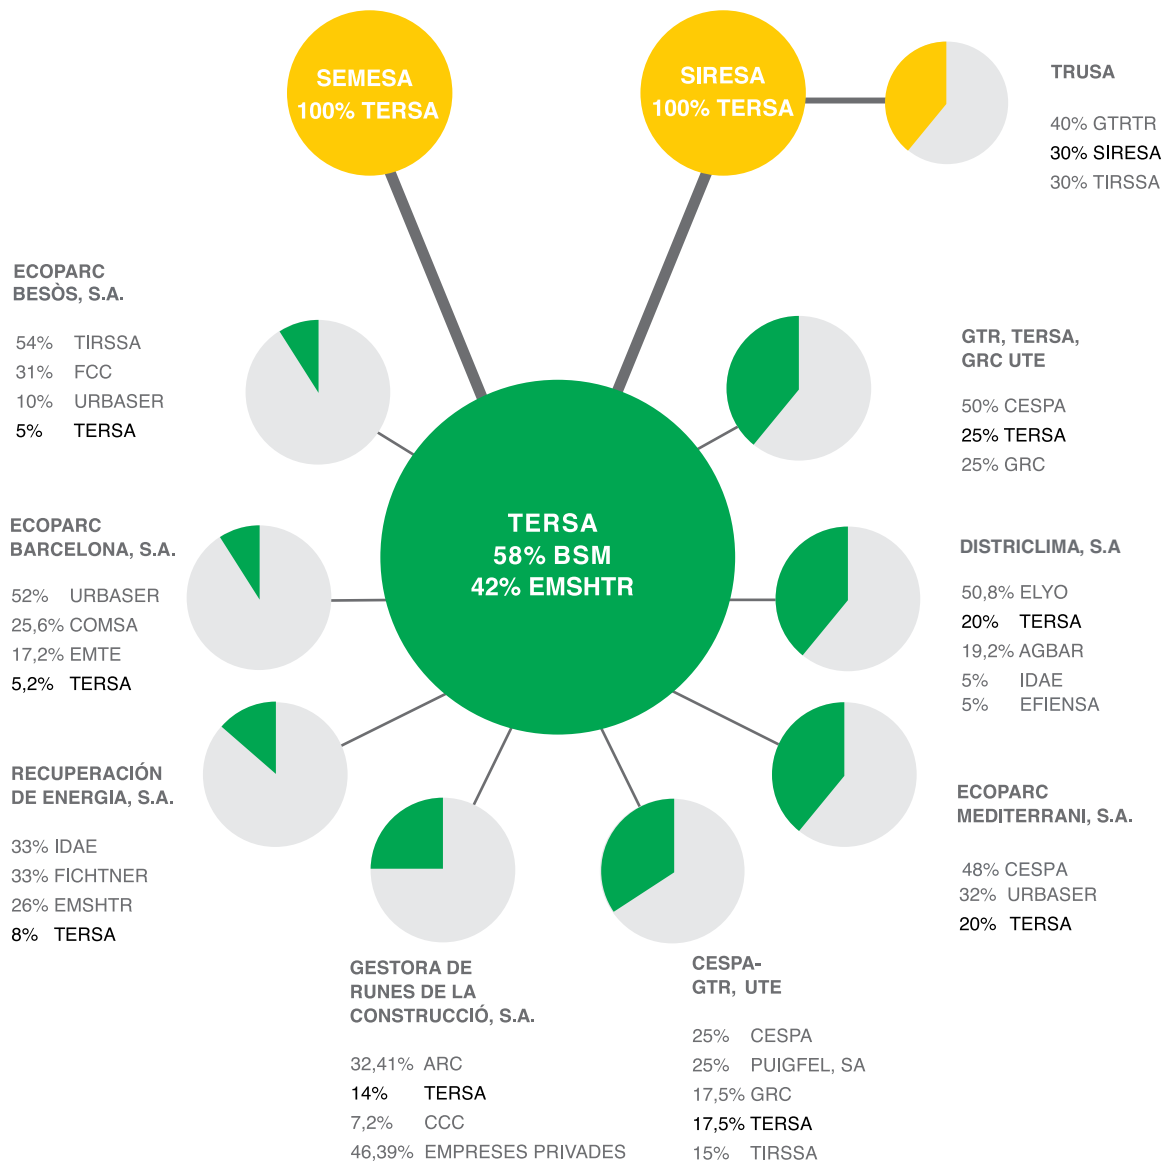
SEMESA
100% TERSA

SIRESA
100% TERSA

TRUSA

40% GTRTR
30% SIRESA
30% TIRSSA

ECOPARC
BESÒS, S.A.

54% TIRSSA
31% FCC
10% URBASER
5% TERSA

GTR, TERSA,
GRC UTE

50% CESPA
25% TERSA
25% GRC

TERSA
58% BSM
42% EMSHTR

ECOPARC
BARCELONA, S.A.

52% URBASER
25,6% COMSA
17,2% EMTE
5,2% TERSA

DISTRICLIMA, S.A

50,8% ELYO
20% TERSA
19,2% AGBAR
5% IDAE
5% EFIENSA

RECUPERACIÓN
DE ENERGIA, S.A.

33% IDAE
33% FICHTNER
26% EMSHTR
8% TERSA

ECOPARC
MEDITERRANI, S.A.

48% CESPA
32% URBASER
20% TERSA

GESTORA DE
RUNES DE LA
CONSTRUCCIÓ, S.A.

32,41% ARC
14% TERSA
7,2% CCC
46,39% EMPRESES PRIVADES

CESPA-
GTR, UTE

25% CESPA
25% PUIGFEL, SA
17,5% GRC
17,5% TERSA
15% TIRSSA